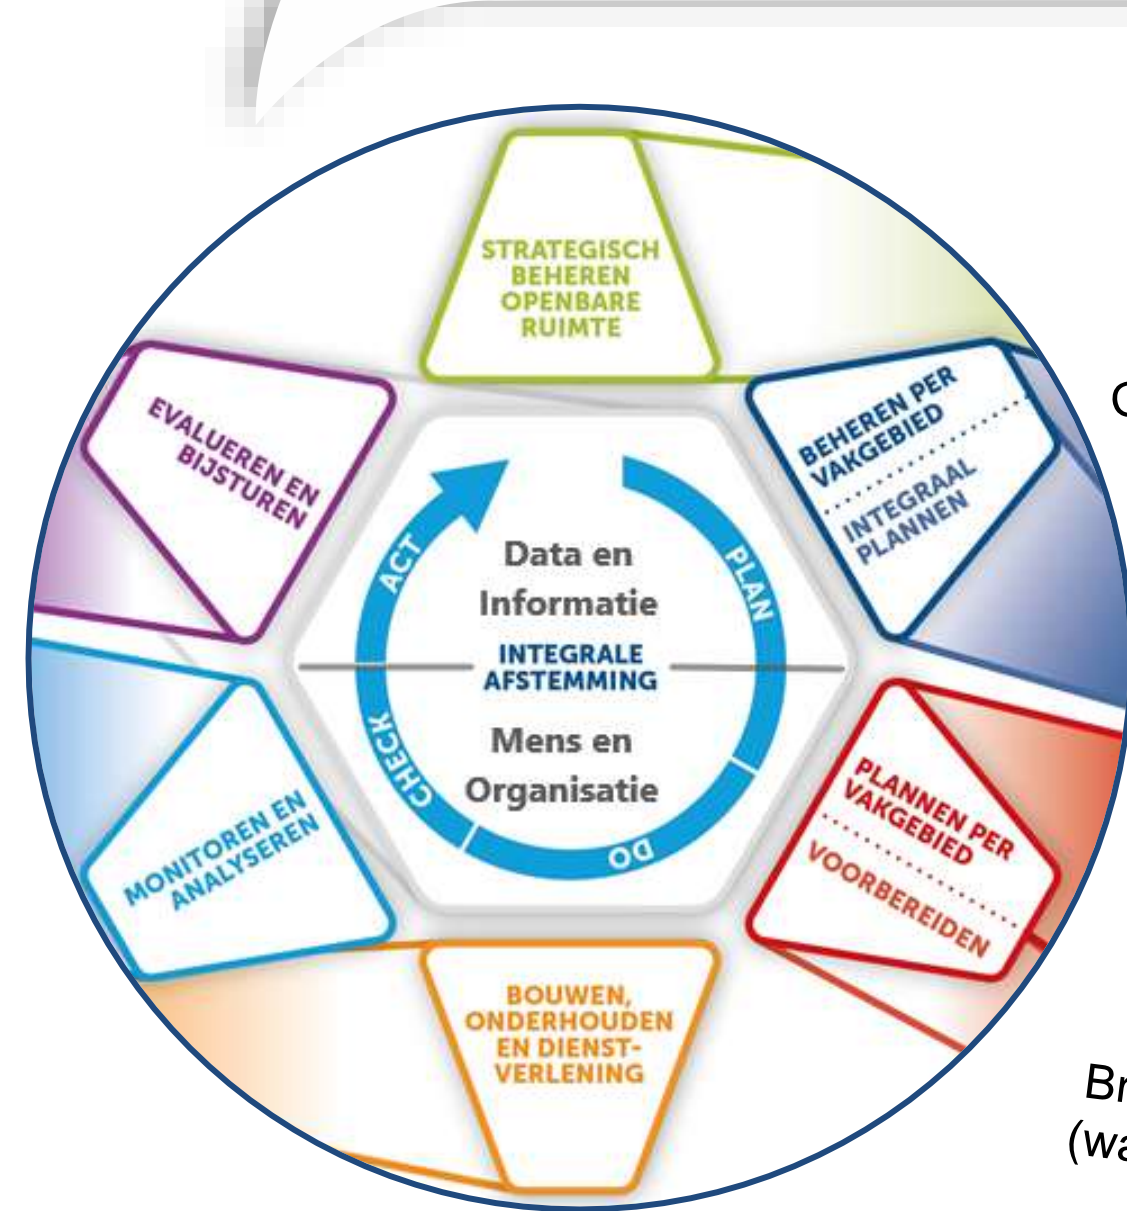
STRATEGISCH BEHEREN OPENBARE RUIMTE

BEHEREN PER VAKGEBIED

INTEGRAAL PLANNEN

PLANNEN PER VAKGEBIED

VOORBEREIDEN

BOUWEN, ONDERHOUDEN EN DIENSTVERLENING

MONITOREN EN ANALYSEREN

EVALUEREN EN BIJSTUREN

ACT

PLAN

DO

CHECK

Data en Informatie

INTEGRALE AFSTEMMING

Mens en Organisatie

C

Br

(wa